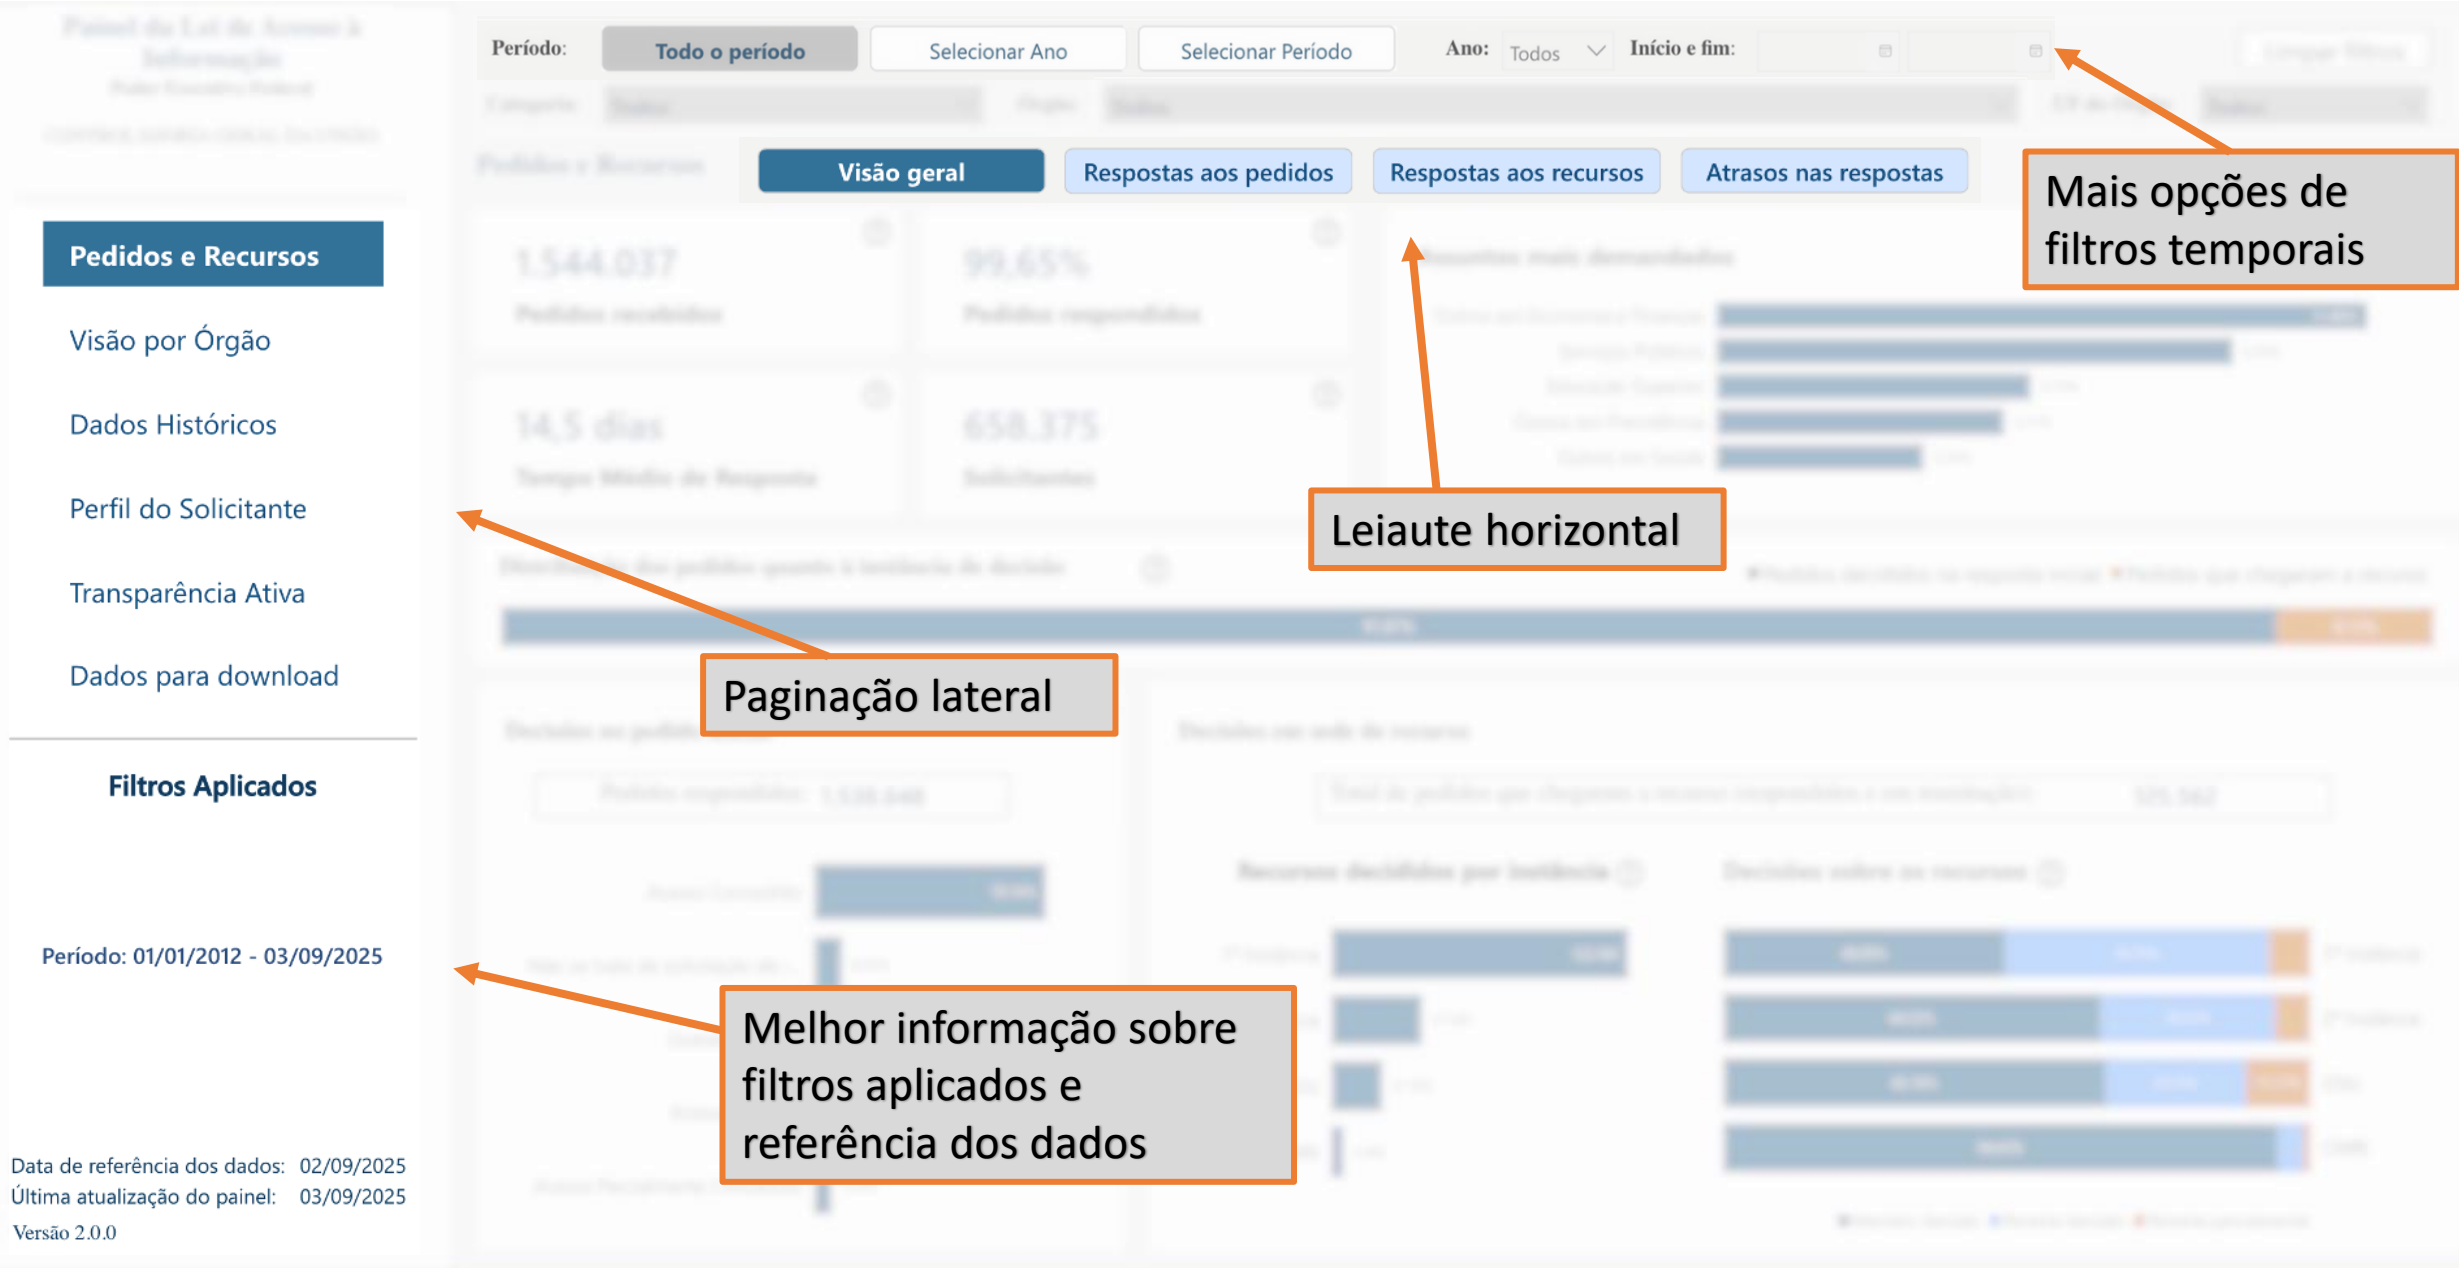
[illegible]

Período: Todo o período Selecionar Ano Selecionar Período Ano: Todos Início e fim:

Visão geral Respostas aos pedidos Respostas aos recursos Atrasos nas respostas

Mais opções de filtros temporais

Pedidos e Recursos

Visão por Órgão

Dados Históricos

Perfil do Solicitante

Transparência Ativa

Dados para download

Filtros Aplicados

Período: 01/01/2012 - 03/09/2025

Data de referência dos dados: 02/09/2025
Última atualização do painel: 03/09/2025
Versão 2.0.0

Leiaute horizontal

Paginação lateral

Melhor informação sobre filtros aplicados e referência dos dados